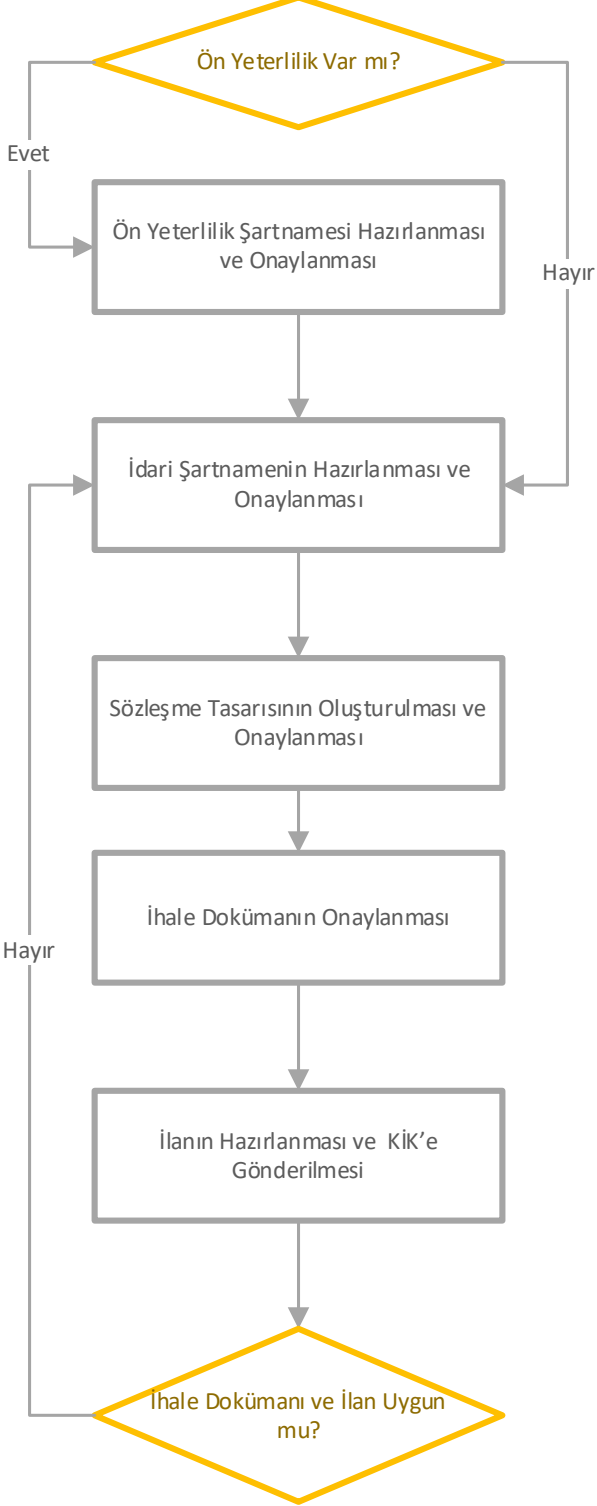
Ön Yeterlilik Var mı?

Evet

Hayır

Ön Yeterlilik Şartnamesi Hazırlanması ve Onaylanması

İdari Şartnamenin Hazırlanması ve Onaylanması

Sözleşme Tasarısının Oluşturulması ve Onaylanması

İhale Dokümanın Onaylanması

Hayır

İlanın Hazırlanması ve KİK'e Gönderilmesi

İhale Dokümanı ve İlan Uygun mu?